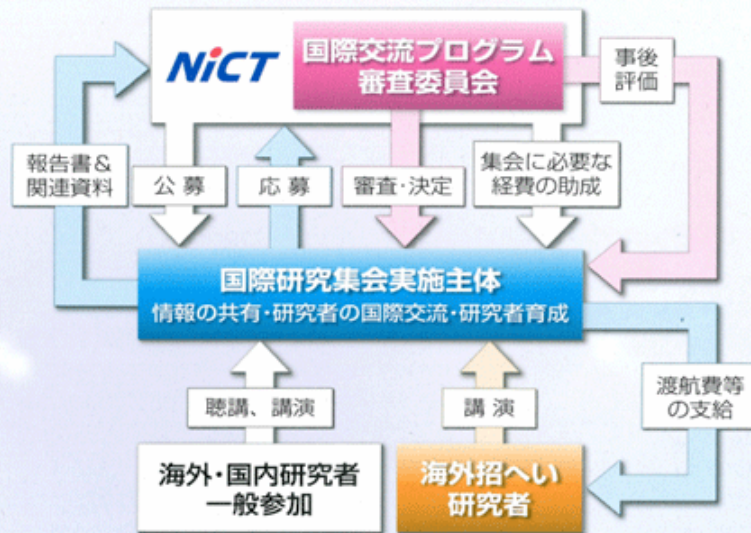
NiCT

国際交流プログラム
審査委員会

事後
評価

報告書＆
関連資料

公募

応募

審査・決定

集会に必要な
経費の助成

国際研究集会実施主体
情報の共有・研究者の国際交流・研究者育成

渡航費等
の支給

聴講、講演

講演

海外・国内研究者
一般参加

海外招へい
研究者